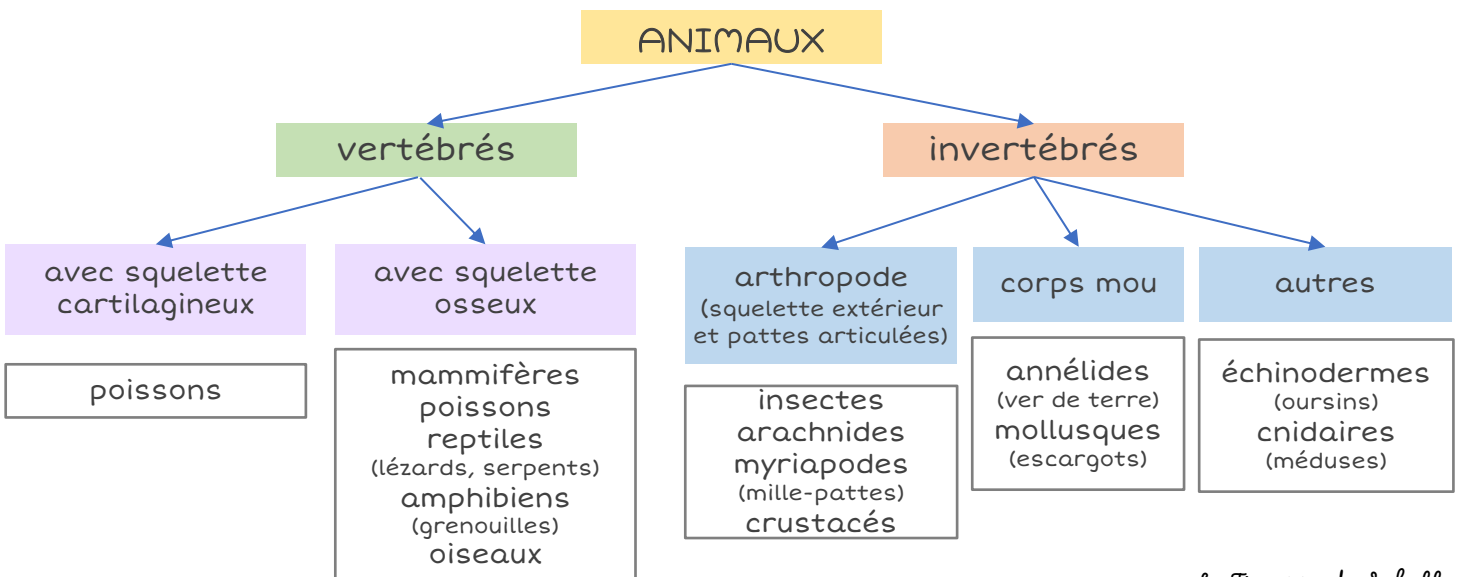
ANIMAUX

vertébrés

invertébrés

avec squelette cartilagineux

avec squelette osseux

arthropode (squelette extérieur et pattes articulées)

corps mou

autres

poissons

mammifères
poissons
reptiles
(lézards, serpents)
amphibiens
(grenouilles)
oiseaux

insectes
arachnides
myriapodes
(mille-pattes)
crustacés

annélides
(ver de terre)
mollusques
(escargots)

échinodermes
(oursins)
cnidaires
(méduses)

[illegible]